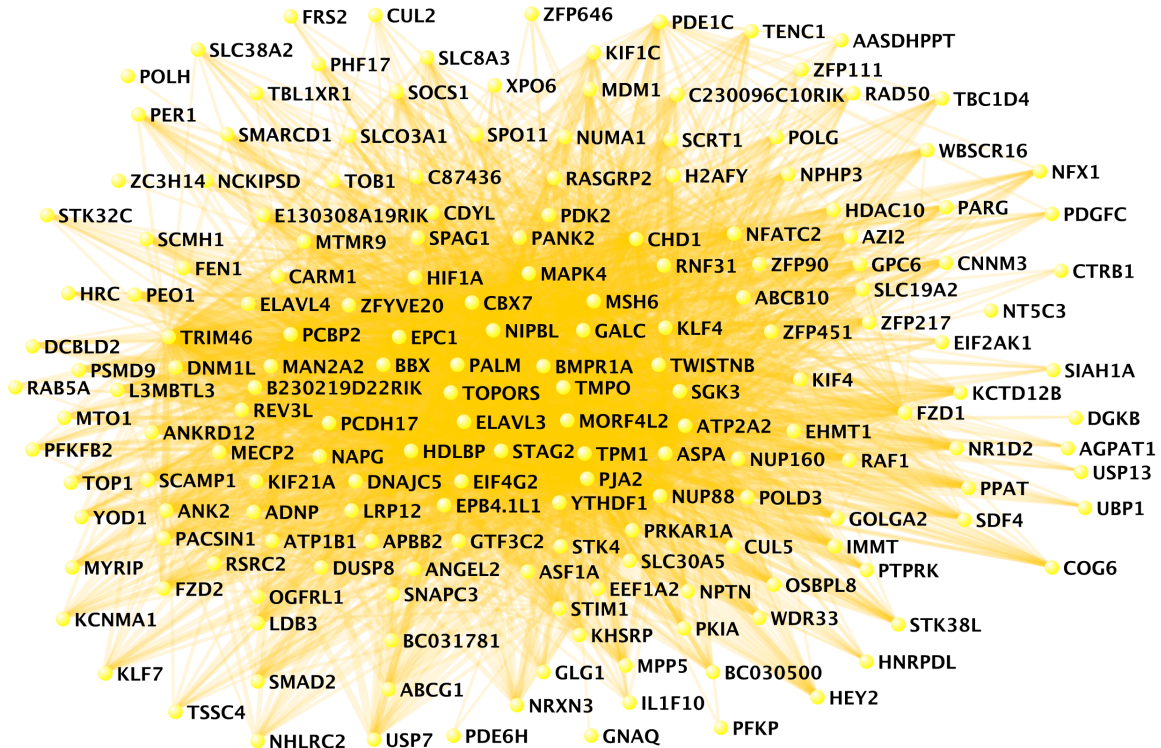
FRS2 CUL2 ZFP646 PDE1C TENC1 AASDHPPT
SLC38A2 SLC8A3 KIF1C ZFP111
POLH PHF17 XPO6 MDM1 C230096C10RIK RAD50 TBC1D4
TBL1XR1 SOCS1
PER1 SMARCD1 SLCO3A1 SPO11 NUMA1 SCRT1 POLG WBSCR16
ZC3H14 NCKIPSD TOB1 C87436 RASGRP2 H2AFY NPHP3 NFX1
STK32C E130308A19RIK CDYL PDK2 HDAC10 PARG PDGFC
SCMH1 MTMR9 SPAG1 PANK2 CHD1 NFATC2 AZI2
FEN1 CARM1 HIF1A MAPK4 RNF31 ZFP90 GPC6 CNNM3 CTRB1
HRC PEO1 ELAVL4 ZFYVE20 CBX7 MSH6 ABCB10 SLC19A2 NT5C3
TRIM46 PCBP2 EPC1 NIPBL GALC KLF4 ZFP451 ZFP217
DCBLD2 EIF2AK1
PSMD9 DNM1L MAN2A2 BBX PALM BMPR1A TWISTNB SIAH1A
RAB5A L3MBTL3 B230219D22RIK TOPORS TMPO SGK3 KIF4 KCTD12B
MTO1 REV3L PCDH17 ELAVL3 MORF4L2 ATP2A2 FZD1 DGKB
PFKFB2 ANKRD12 MECP2 NAPG HDLBP STAG2 TPM1 ASPA EHMT1 NR1D2 AGPAT1
TOP1 SCAMP1 KIF21A DNAJC5 EIF4G2 PJA2 NUP160 RAF1 USP13
YOD1 ANK2 ADNP LRP12 EPB4.1L1 YTHDF1 NUP88 POLD3 PPAT UBP1
PACSIN1 ATP1B1 APBB2 GTF3C2 PRKAR1A GOLGA2 SDF4
MYRIP RSRC2 DUSP8 ANGEL2 STK4 SLC30A5 CUL5 IMMT COG6
FZD2 OGFRL1 SNAPC3 ASF1A EEF1A2 NPTN OSBPL8 PTPRK
KCNMA1 LDB3 STIM1 WDR33 STK38L
BC031781 KHSRP PKIA
KLF7 SMAD2 GLG1 MPP5 BC030500 HNRPDL
TSSC4 ABCG1 NRXN3 IL1F10 HEY2
NHLRC2 USP7 PDE6H GNAQ PFKP